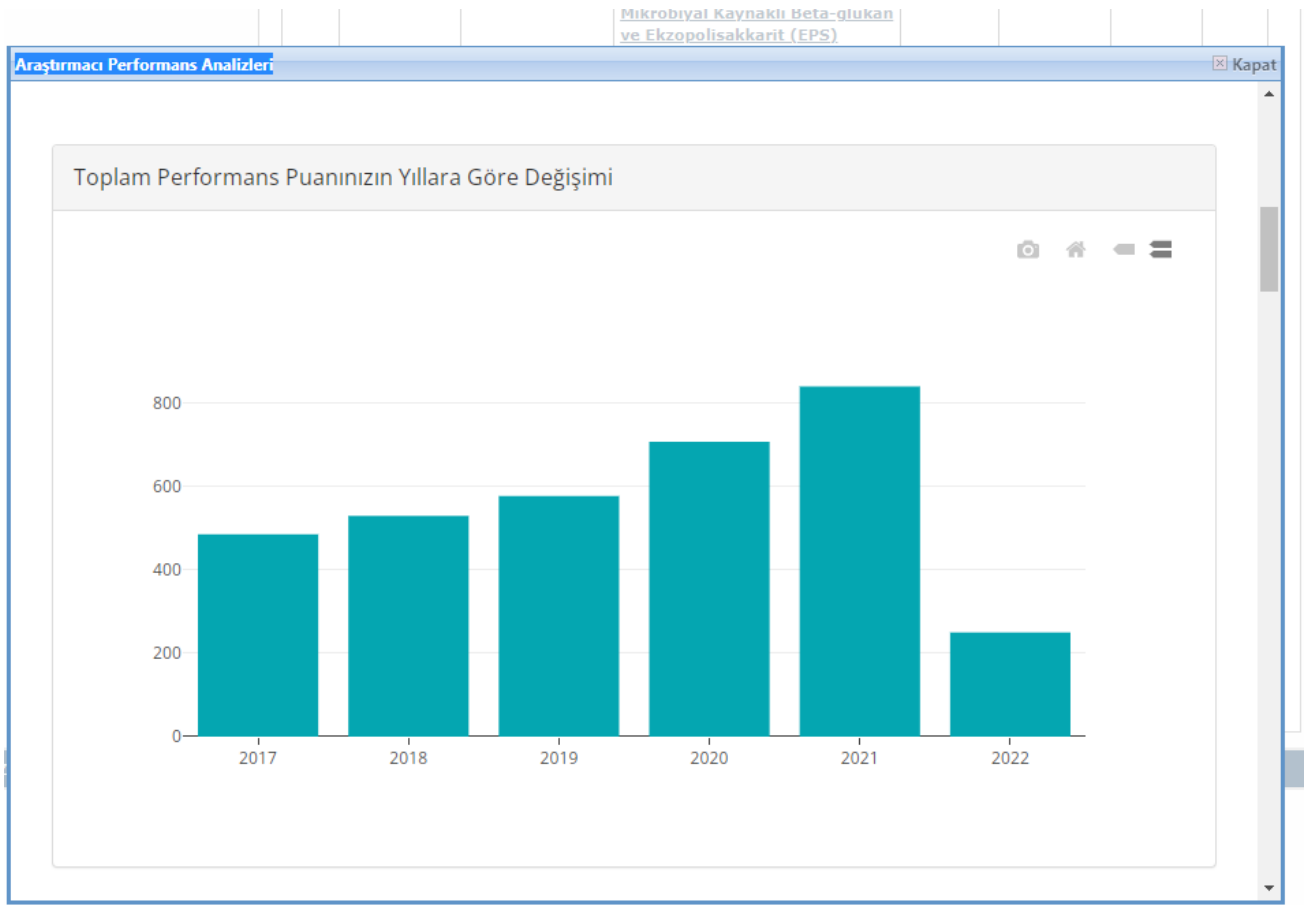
Mikrobiyal Kaynaklı Beta-glukan ve Ekzopolisakkarit (EPS)

Araştırmacı Performans Analizleri

Kapat

Toplam Performans Puanınızın Yıllara Göre Değişimi

800
600
400
200
0

2017
2018
2019
2020
2021
2022